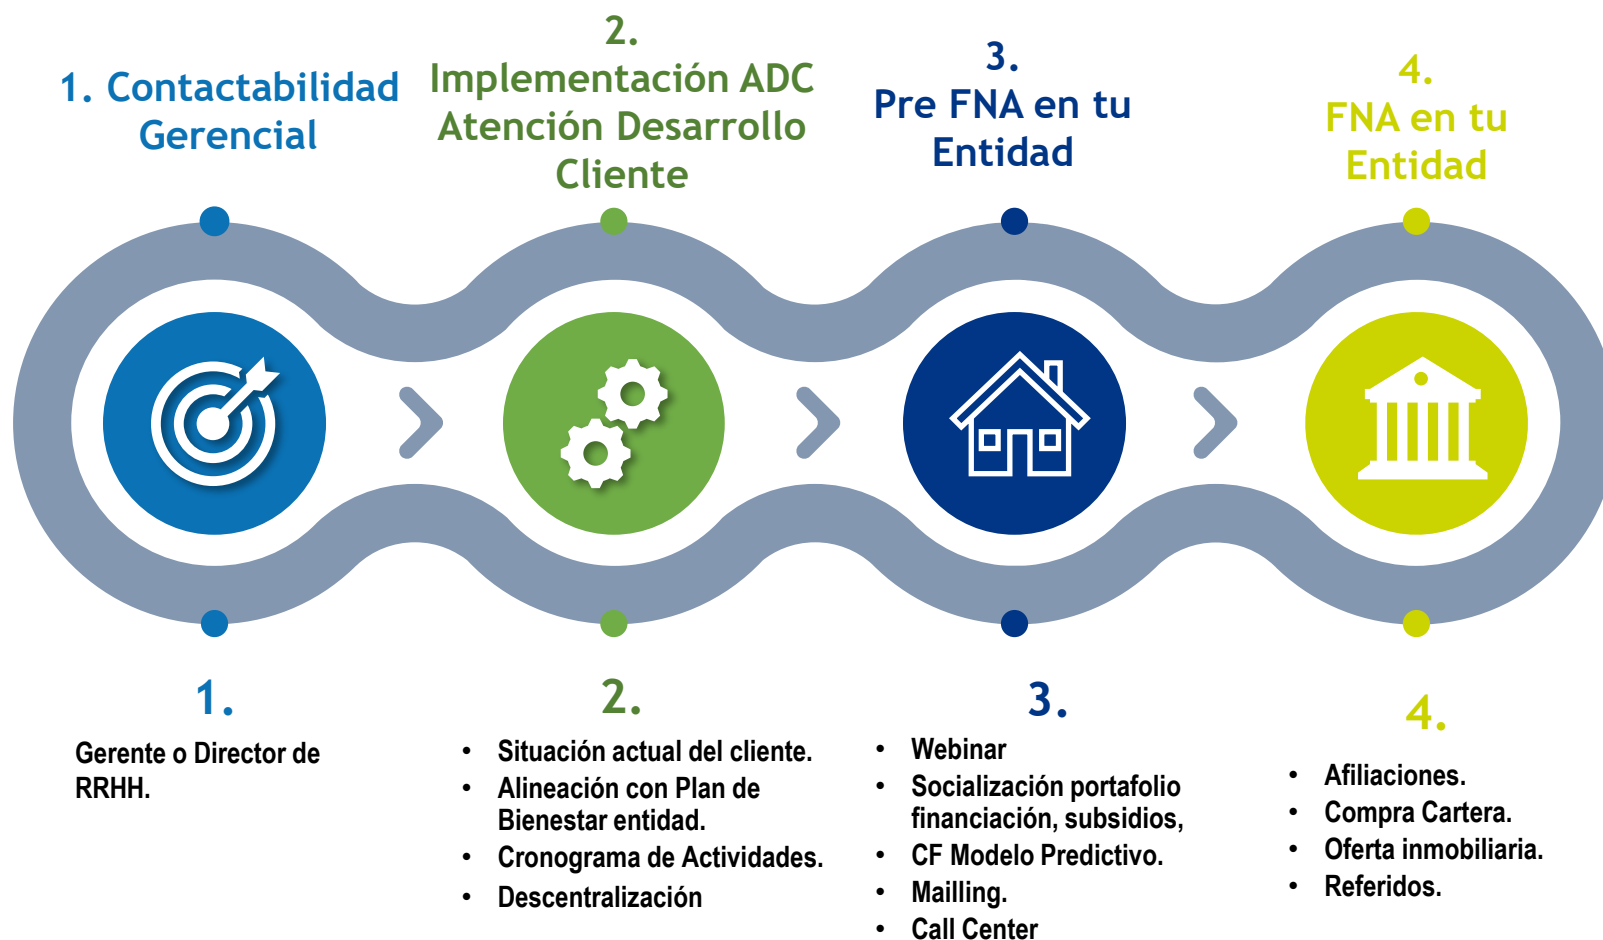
1. Contactabilidad Gerencial

2.
Implementación ADC Atención Desarrollo Cliente

3.
Pre FNA en tu Entidad

4.
FNA en tu Entidad

1.

Gerente o Director de RRHH.

2.

- Situación actual del cliente.
- Alineación con Plan de Bienestar entidad.
- Cronograma de Actividades.
- Descentralización

3.

- Webinar
- Socialización portafolio financiación, subsidios,
- CF Modelo Predictivo.
- Mailling.
- Call Center

4.

- Afiliaciones.
- Compra Cartera.
- Oferta inmobiliaria.
- Referidos.